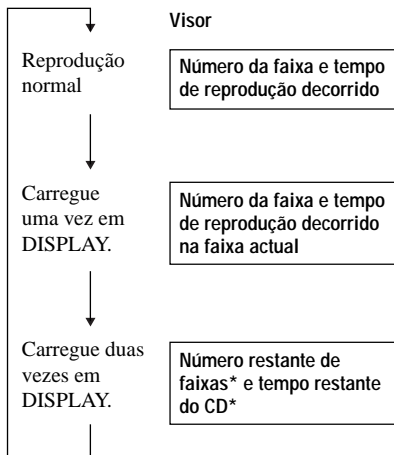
Visor

Reprodução normal

Número da faixa e tempo de reprodução decorrido

Carregue uma vez em DISPLAY.

Número da faixa e tempo de reprodução decorrido na faixa actual

Carregue duas vezes em DISPLAY.

Número restante de faixas* e tempo restante do CD*